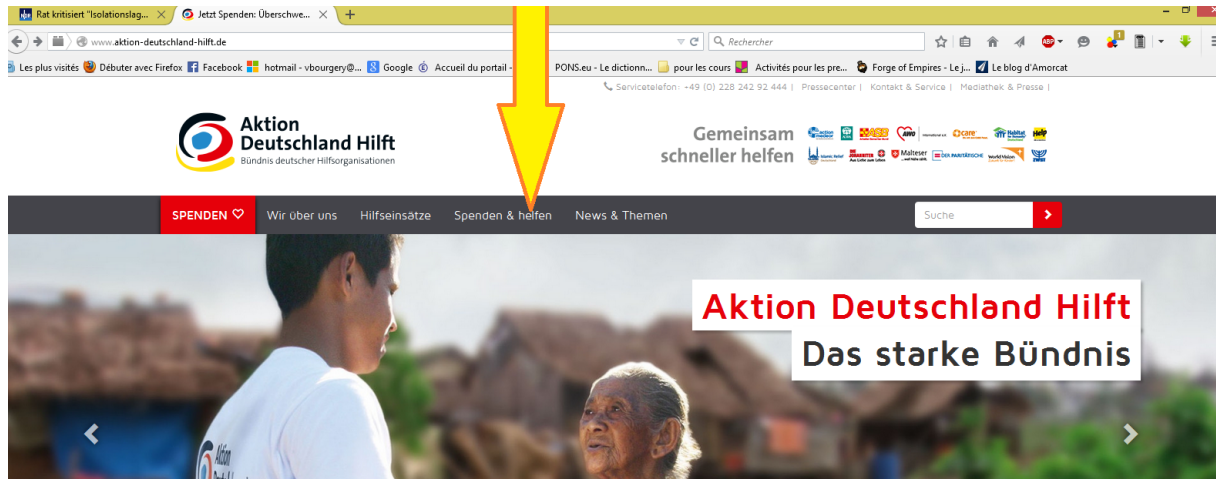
Rat kritisiert "Isolationslag... ×
Jetzt Spenden: Überschwe... ×
+

www.aktion-deutschland-hilft.de
Rechercher

Les plus visités
Débuter avec Firefox
Facebook
hotmail - vbourgery@...
Google
Accueil du portail -
PONS.eu - Le dictionn...
pour les cours
Activités pour les pre...
Forge of Empires - Le j...
Le blog d'Amorcat

Servicetelefon: +49 (0) 228 242 92 444 | Pressecenter | Kontakt & Service | Mediathek & Presse |

Aktion Deutschland Hilft
Bündnis deutscher Hilfsorganisationen

Gemeinsam schneller helfen

SPENDEN
Wir über uns
Hilfseinsätze
Spenden & helfen
News & Themen
Suche

Aktion Deutschland Hilft
Das starke Bündnis

Aktion